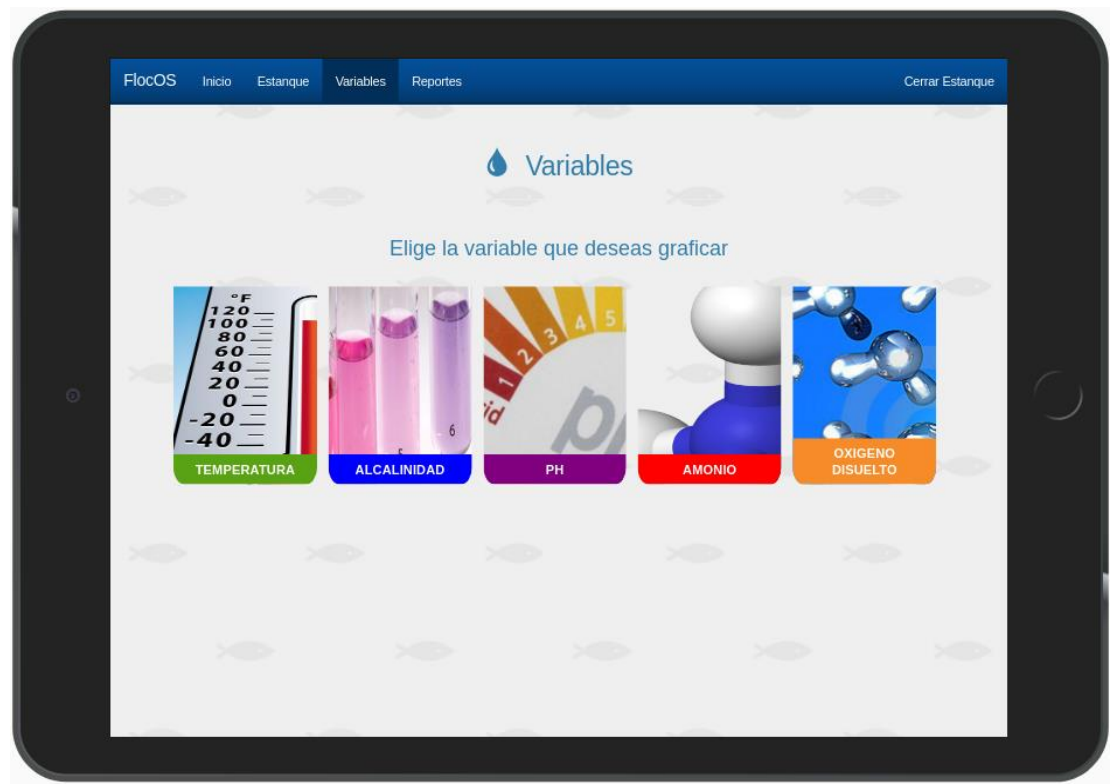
FlocOS Inicio Estanque Variables Reportes Cerrar Estanque

Variables

Elige la variable que deseas graficar

°F
120
100
80
60
40
20
0
-20
-40

TEMPERATURA

6

ALCALINIDAD

1 2 3 4 5
id

PH

AMONIO

OXIGENO DISUELTO